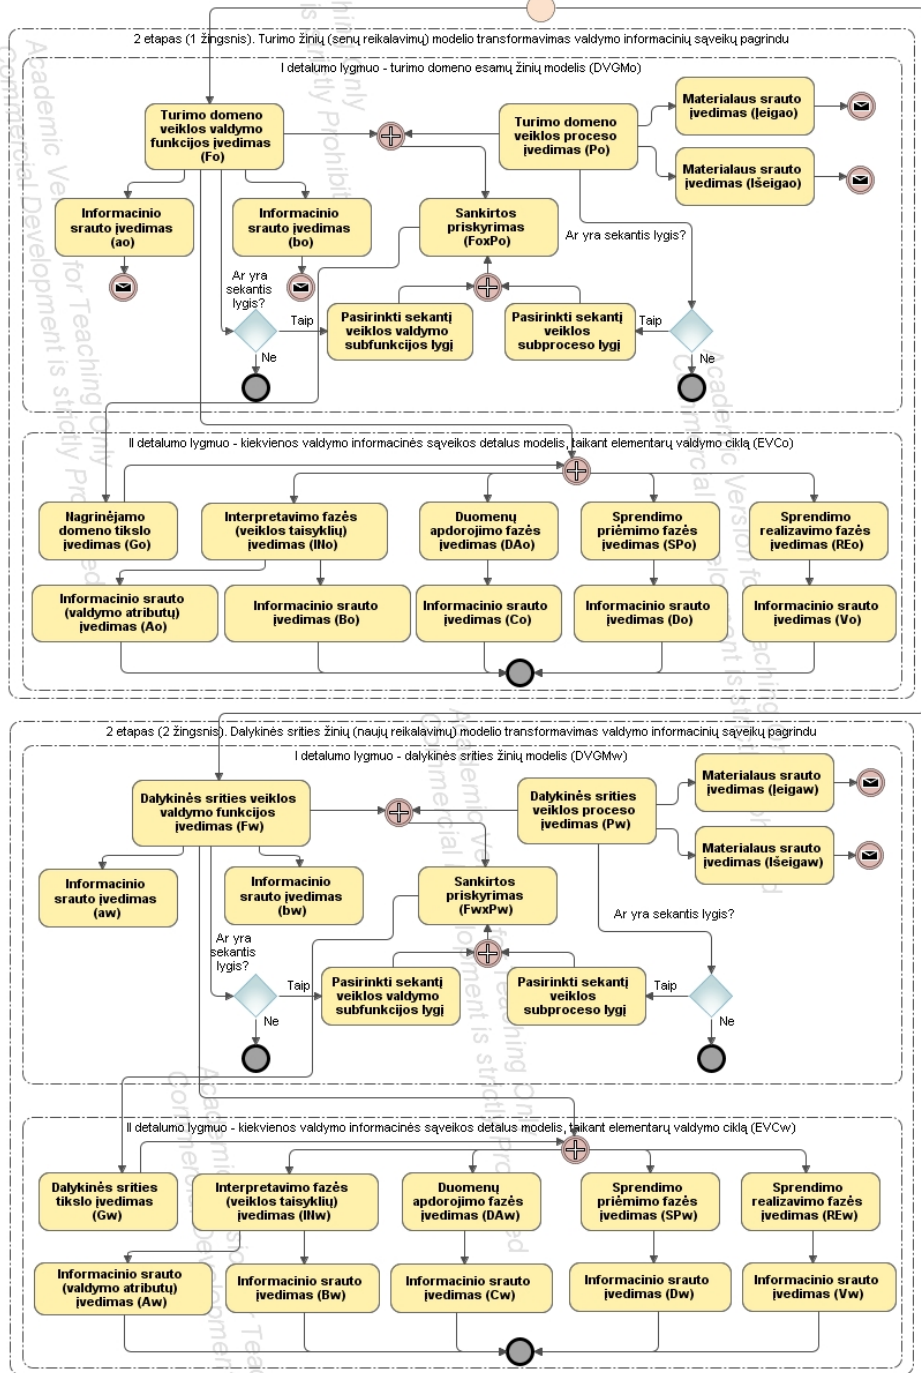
2 etapas (1 žingsnis). Turimo žinių (senų reikalavimų) modelio transformavimas valdymo informacinių sąveikų pagrindu

I detalumo lygmuo - turimo domeno esamų žinių modelis (DVGMo)

Turimo domeno veiklos valdymo funkcijos įvedimas (Fo)

Turimo domeno veiklos proceso įvedimas (Po)

Materialaus srauto įvedimas (Įeigao)

Materialaus srauto įvedimas (Išeigao)

Informacinio srauto įvedimas (ao)

Informacinio srauto įvedimas (bo)

Sankirtos priskyrimas (FoxPo)

Ar yra sekantis lygis?

Ar yra sekantis lygis?

Taip

Pasirinkti sekantį veiklos valdymo subfunkcijos lygį

Pasirinkti sekantį veiklos subproceso lygį

Taip

Ne

Ne

II detalumo lygmuo - kiekvienos valdymo informacinės sąveikos detalus modelis, taikant elementarų valdymo ciklą (EVCo)

Nagrinėjamo domeno tikslo įvedimas (Go)

Interpretavimo fazės (veiklos taisyklių) įvedimas (INo)

Duomenų apdorojimo fazės įvedimas (DAo)

Sprendimo priėmimo fazės įvedimas (SPo)

Sprendimo realizavimo fazės įvedimas (REo)

Informacinio srauto (valdymo atributų) įvedimas (Ao)

Informacinio srauto įvedimas (Bo)

Informacinio srauto įvedimas (Co)

Informacinio srauto įvedimas (Do)

Informacinio srauto įvedimas (Vo)

2 etapas (2 žingsnis). Dalykinės srities žinių (naujų reikalavimų) modelio transformavimas valdymo informacinių sąveikų pagrindu

I detalumo lygmuo - dalykinės srities žinių modelis (DVGMw)

Dalykinės srities veiklos valdymo funkcijos įvedimas (Fw)

Dalykinės srities veiklos proceso įvedimas (Pw)

Materialaus srauto įvedimas (Įeigaw)

Materialaus srauto įvedimas (Išeigaw)

Informacinio srauto įvedimas (aw)

Informacinio srauto įvedimas (bw)

Sankirtos priskyrimas (FwxPw)

Ar yra sekantis lygis?

Ar yra sekantis lygis?

Taip

Pasirinkti sekantį veiklos valdymo subfunkcijos lygį

Pasirinkti sekantį veiklos subproceso lygį

Taip

Ne

Ne

II detalumo lygmuo - kiekvienos valdymo informacinės sąveikos detalus modelis, taikant elementarų valdymo ciklą (EVCw)

Dalykinės srities tikslo įvedimas (Gw)

Interpretavimo fazės (veiklos taisyklių) įvedimas (INw)

Duomenų apdorojimo fazės įvedimas (DAw)

Sprendimo priėmimo fazės įvedimas (SPw)

Sprendimo realizavimo fazės įvedimas (REw)

Informacinio srauto (valdymo atributų) įvedimas (Aw)

Informacinio srauto įvedimas (Bw)

Informacinio srauto įvedimas (Cw)

Informacinio srauto įvedimas (Dw)

Informacinio srauto įvedimas (Vw)

Academic Version for Teaching Only
Commercial Development is strictly Prohibited